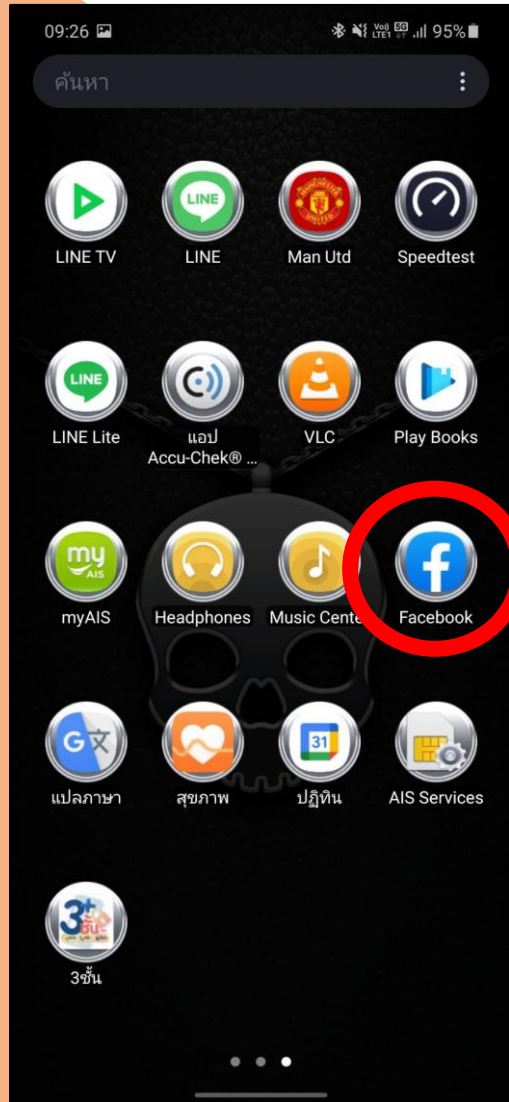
09:26

Vo) 5G LTE1 .ıl 95%

ค้นหา

LINE TV

LINE

Man Utd

Speedtest

LINE Lite

แอป Accu-Chek® ...

VLC

Play Books

myAIS

Headphones

Music Cente

Facebook

แปลภาษา

สุขภาพ

ปฏิทิน

AIS Services

3ชั้น